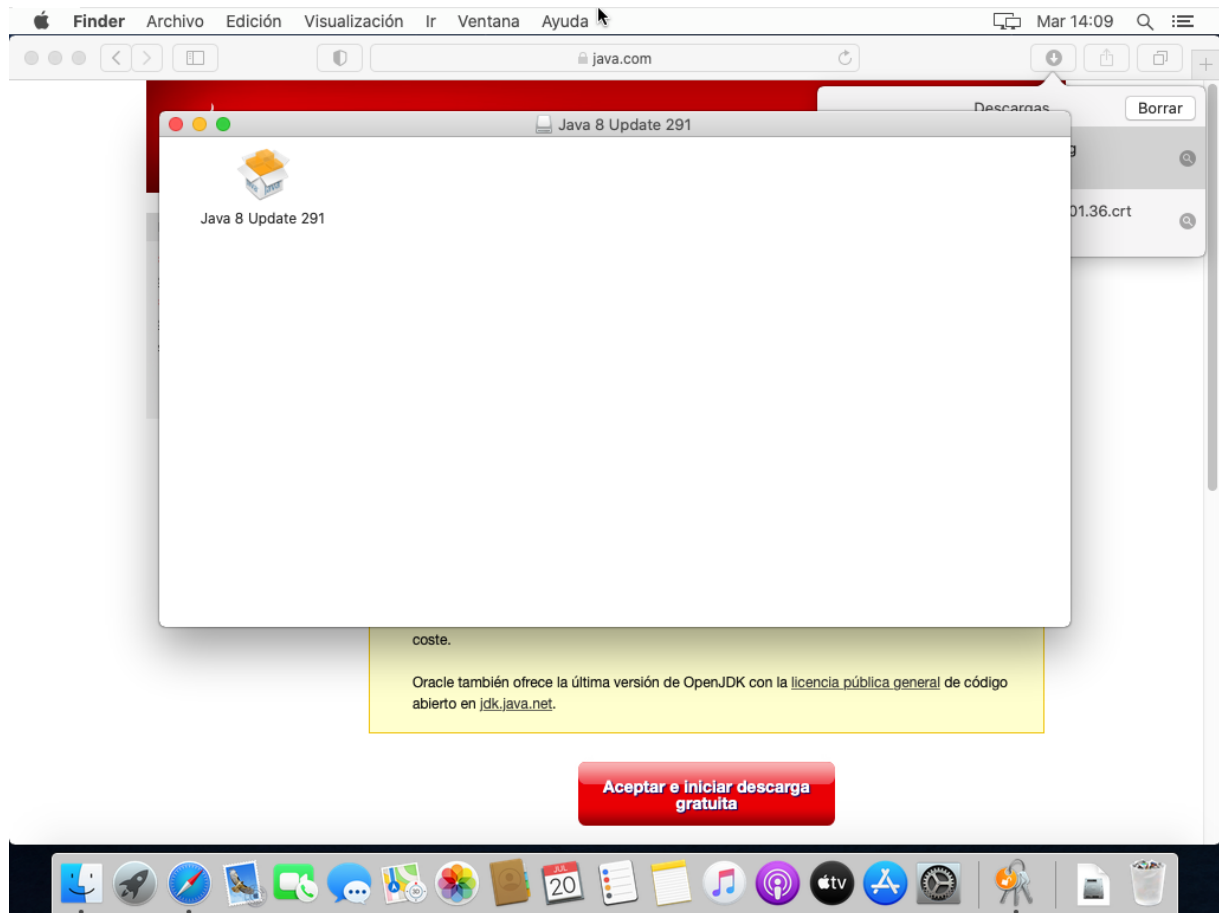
Finder Archivo Edición Visualización Ir Ventana Ayuda

Mar 14:09

java.com

Descargas

Borrar

g

01.36.crt

Java 8 Update 291

Java 8 Update 291

coste.

Oracle también ofrece la última versión de OpenJDK con la licencia pública general de código abierto en jdk.java.net.

Aceptar e iniciar descarga gratuita

JUL
20